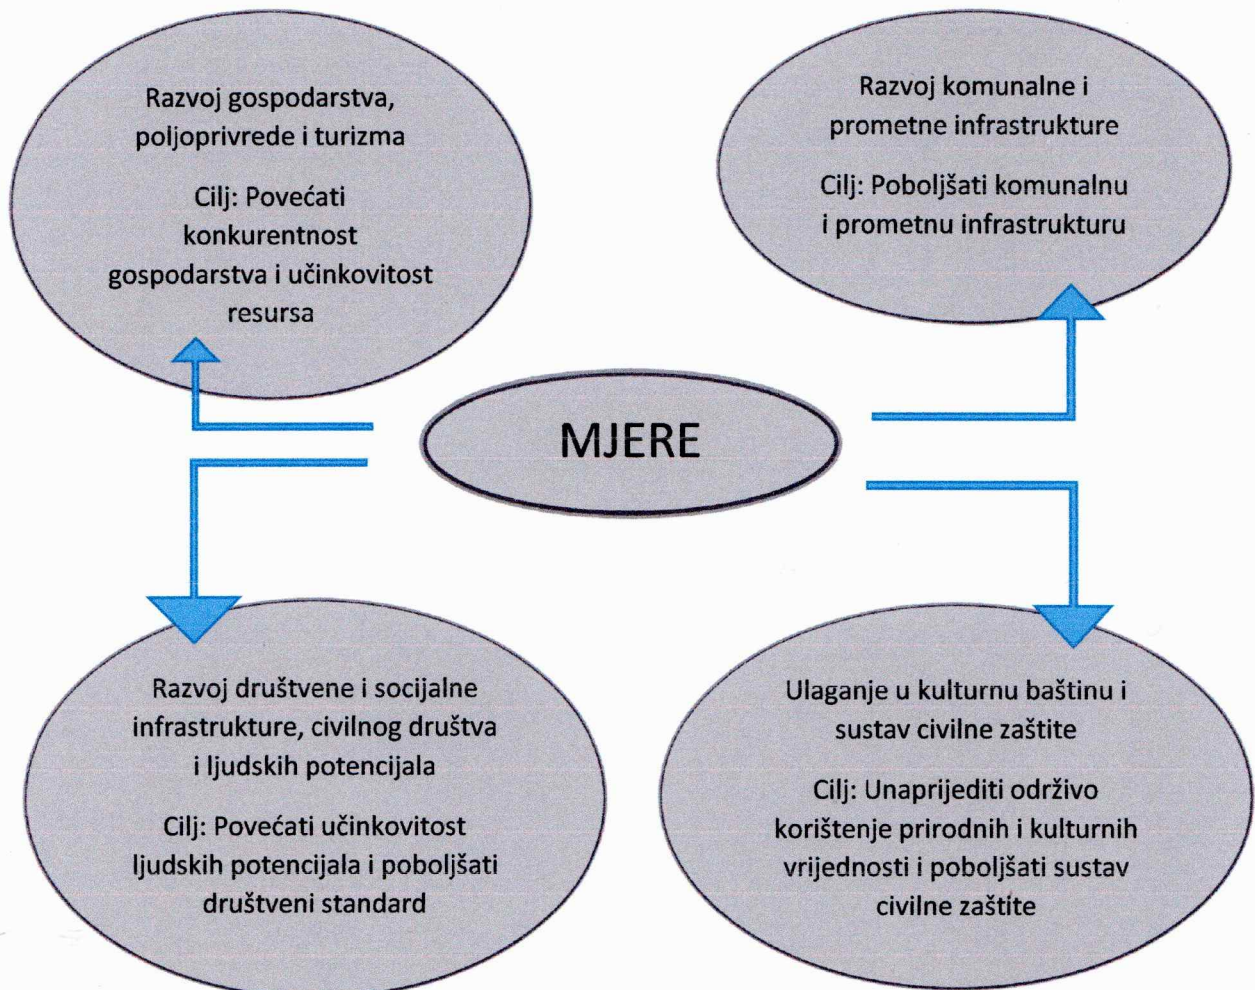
Razvoj gospodarstva, poljoprivrede i turizma

Cilj: Povećati konkurentnost gospodarstva i učinkovitost resursa

Razvoj komunalne i prometne infrastrukture

Cilj: Poboljšati komunalnu i prometnu infrastrukturu

MJERE

Razvoj društvene i socijalne infrastrukture, civilnog društva i ljudskih potencijala

Cilj: Povećati učinkovitost ljudskih potencijala i poboljšati društveni standard

Ulaganje u kulturnu baštinu i sustav civilne zaštite

Cilj: Unaprijediti održivo korištenje prirodnih i kulturnih vrijednosti i poboljšati sustav civilne zaštite